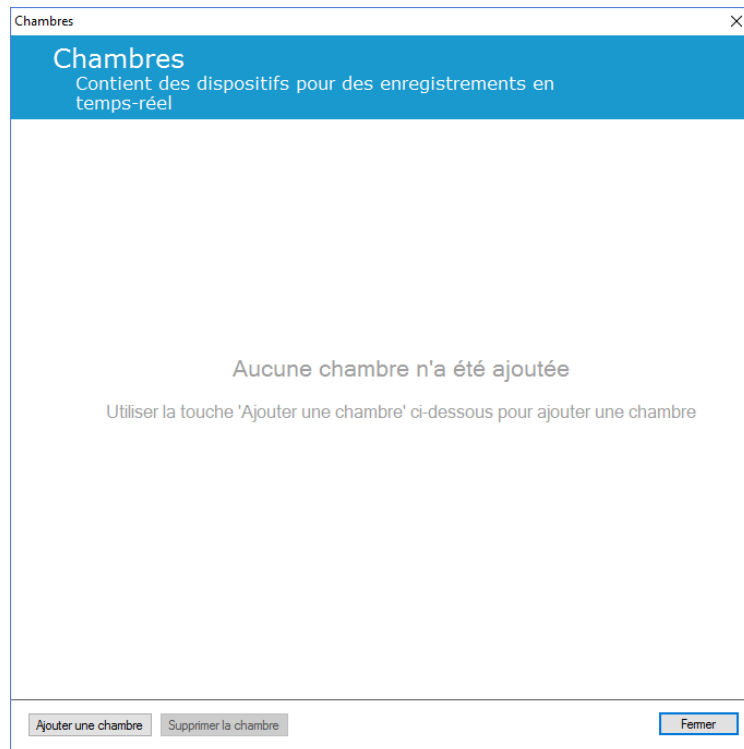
Chambres

Chambres
Contient des dispositifs pour des enregistrements en temps-réel

Aucune chambre n'a été ajoutée

Utiliser la touche 'Ajouter une chambre' ci-dessous pour ajouter une chambre

Ajouter une chambre
Supprimer la chambre
Fermer